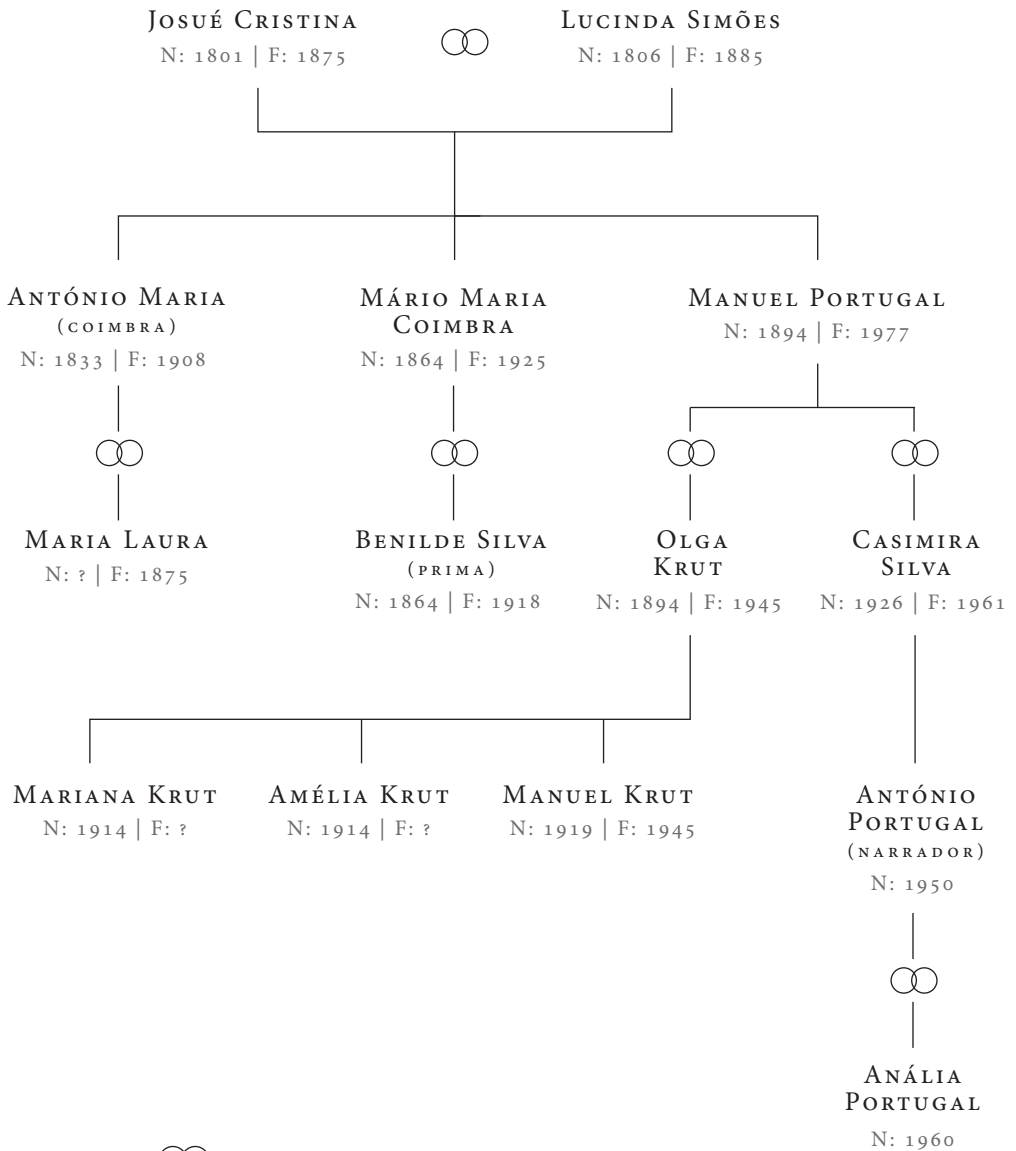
Josué Cristina
N: 1801 | F: 1875

Lucinda Simões
N: 1806 | F: 1885

António Maria
(coimbra)
N: 1833 | F: 1908

Maria Laura
N: ? | F: 1875

Mário Maria Coimbra
N: 1864 | F: 1925

Benilde Silva
(prima)
N: 1864 | F: 1918

Manuel Portugal
N: 1894 | F: 1977

Olga Krut
N: 1894 | F: 1945

Casimira Silva
N: 1926 | F: 1961

Mariana Krut
N: 1914 | F: ?

Amélia Krut
N: 1914 | F: ?

Manuel Krut
N: 1919 | F: 1945

António Portugal
(narrador)
N: 1950

Anália Portugal
N: 1960